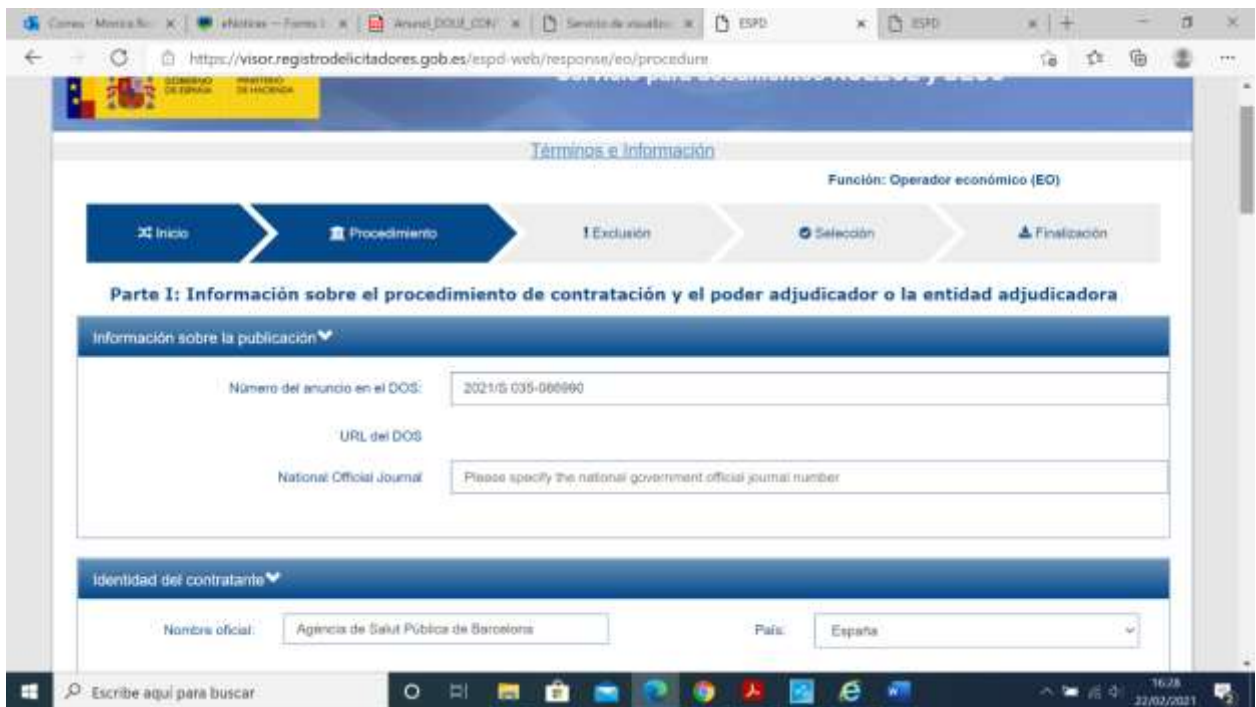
Correu - Monica R... | eNotícies - Fòrum I... | Anunci_DOUE_CON... | Servicio de visualiz... | ESPD | ESPD

https://visor.registrodelicitadores.gob.es/espd-web/response/eo/procedure

GOBIERNO DE ESPAÑA MINISTERIO DE HACIENDA

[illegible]

Términos e Información

Función: Operador económico (EO)

Inicio | Procedimiento | Exclusión | Selección | Finalización

Parte I: Información sobre el procedimiento de contratación y el poder adjudicador o la entidad adjudicadora

Información sobre la publicación

Número del anuncio en el DOS: 2021/S 035-086990

URL del DOS

National Official Journal: Please specify the national government official journal number

Identidad del contratante

Nombre oficial: Agència de Salut Pública de Barcelona

País: España

Escribe aquí para buscar

16:28
22/02/2021